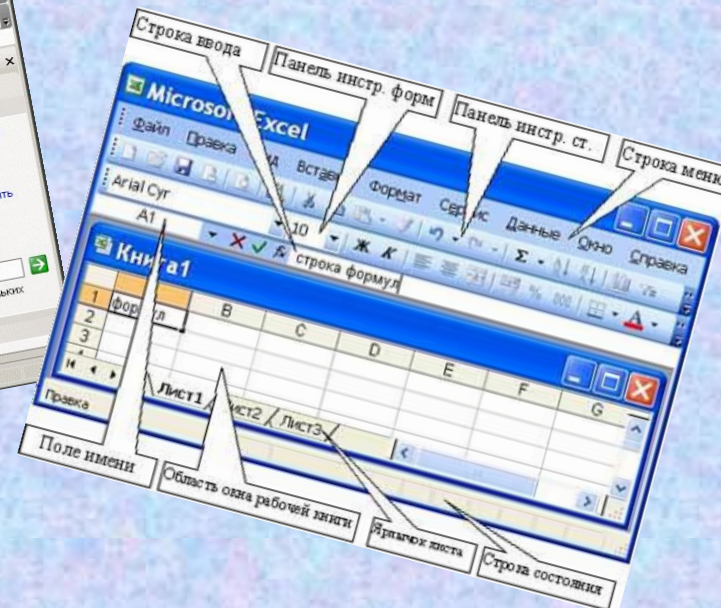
Строка ввода

Панель инстр. форм

Панель инстр. ст.

Строка меню

Microsoft Excel

Файл Правка Вид Вставка Формат Сервис Данные Окно Справка

Arial Cyr 10 Ж К

A1 строка формул

Книга1

1 формул

2

3

B C D E F G

Лист1 Лист2 Лист3

Правка

Поле имени

Область окна рабочей книги

Ярлычок листа

Строка состояния